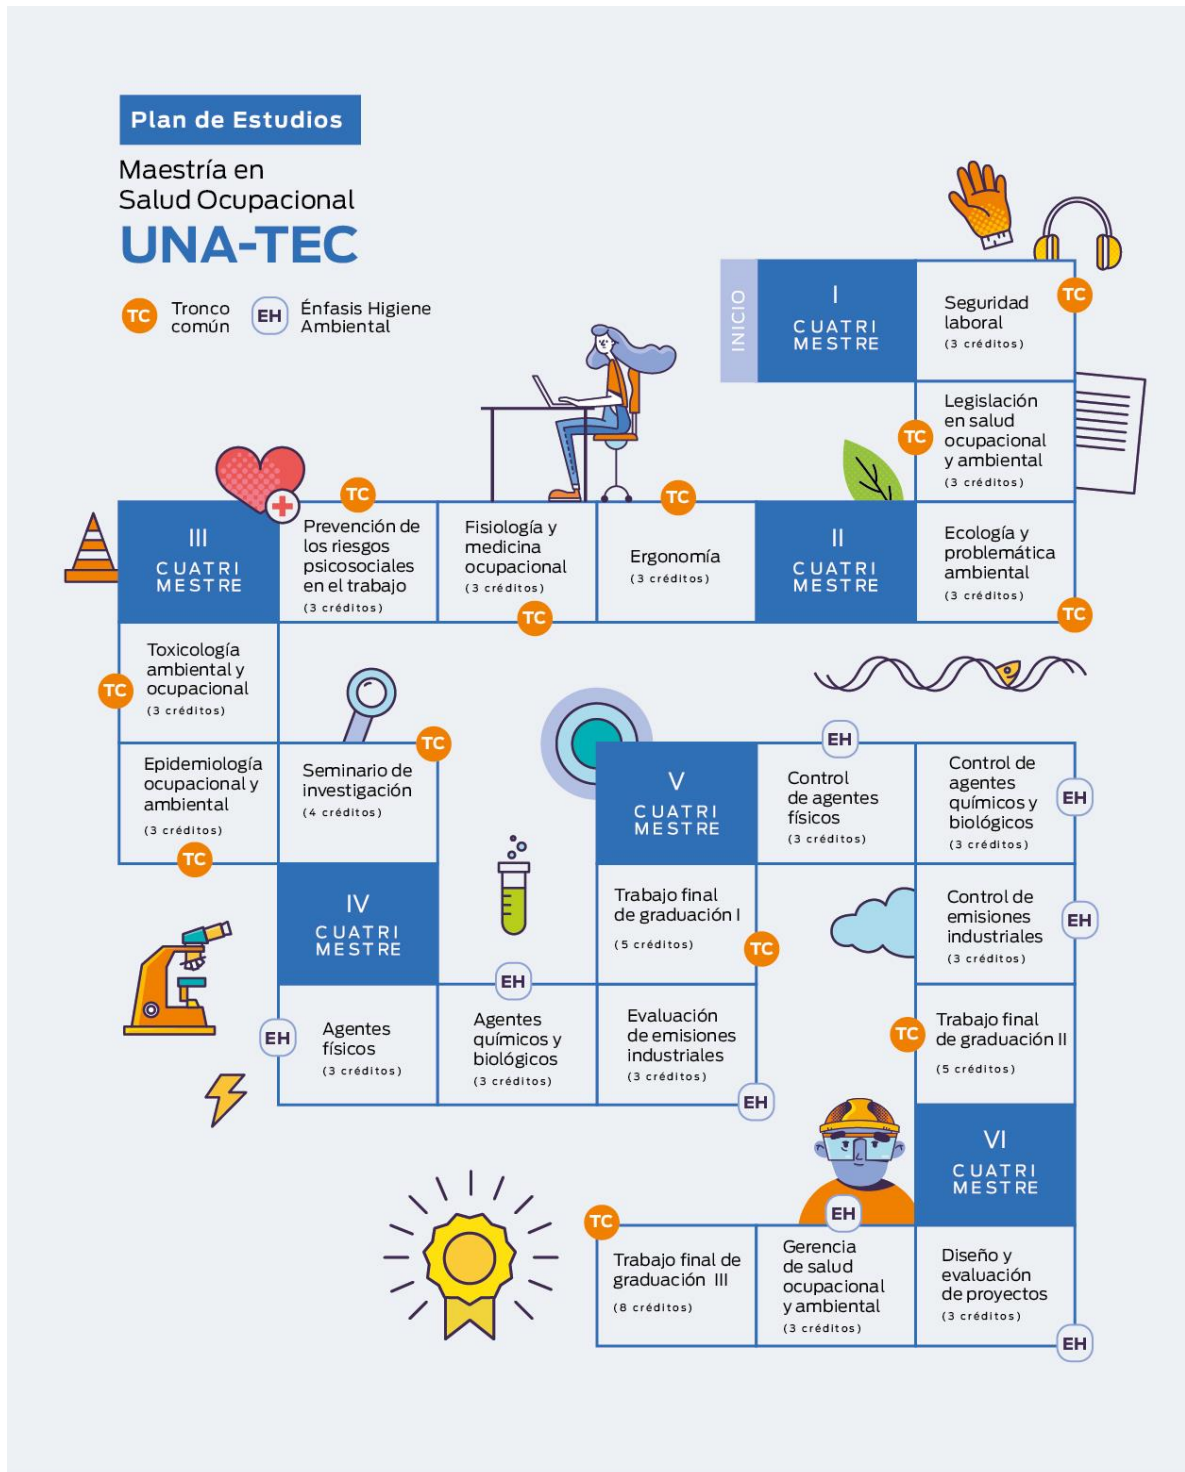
Plan de Estudios

Maestría en Salud Ocupacional
UNA-TEC

TC Tronco común
EH Énfasis Higiene Ambiental

INICIO

I CUATRIMESTRE

TC Seguridad laboral (3 créditos)

TC Legislación en salud ocupacional y ambiental (3 créditos)

II CUATRIMESTRE

TC Ecología y problemática ambiental (3 créditos)

TC Ergonomía (3 créditos)

TC Fisiología y medicina ocupacional (3 créditos)

TC Prevención de los riesgos psicosociales en el trabajo (3 créditos)

III CUATRIMESTRE

TC Toxicología ambiental y ocupacional (3 créditos)

TC Epidemiología ocupacional y ambiental (3 créditos)

TC Seminario de investigación (4 créditos)

IV CUATRIMESTRE

EH Agentes físicos (3 créditos)

EH Agentes químicos y biológicos (3 créditos)

EH Evaluación de emisiones industriales (3 créditos)

V CUATRIMESTRE

TC Trabajo final de graduación I (5 créditos)

EH Control de agentes físicos (3 créditos)

EH Control de agentes químicos y biológicos (3 créditos)

EH Control de emisiones industriales (3 créditos)

TC Trabajo final de graduación II (5 créditos)

VI CUATRIMESTRE

EH Diseño y evaluación de proyectos (3 créditos)

EH Gerencia de salud ocupacional y ambiental (3 créditos)

TC Trabajo final de graduación III (8 créditos)